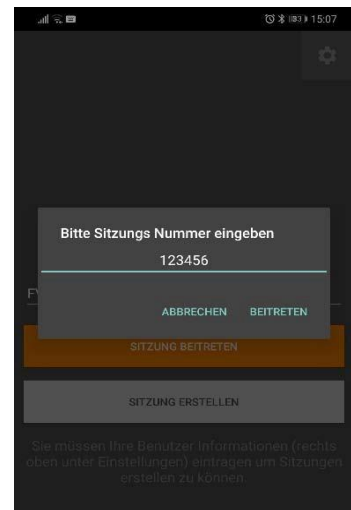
15:07

Bitte Sitzungs Nummer eingeben

123456

ABBRECHEN BEITRETEN

SITZUNG BEITRETEN

SITZUNG ERSTELLEN

Sie müssen Ihre Benutzer Informationen (rechts oben unter Einstellungen) eintragen um Sitzungen erstellen zu können